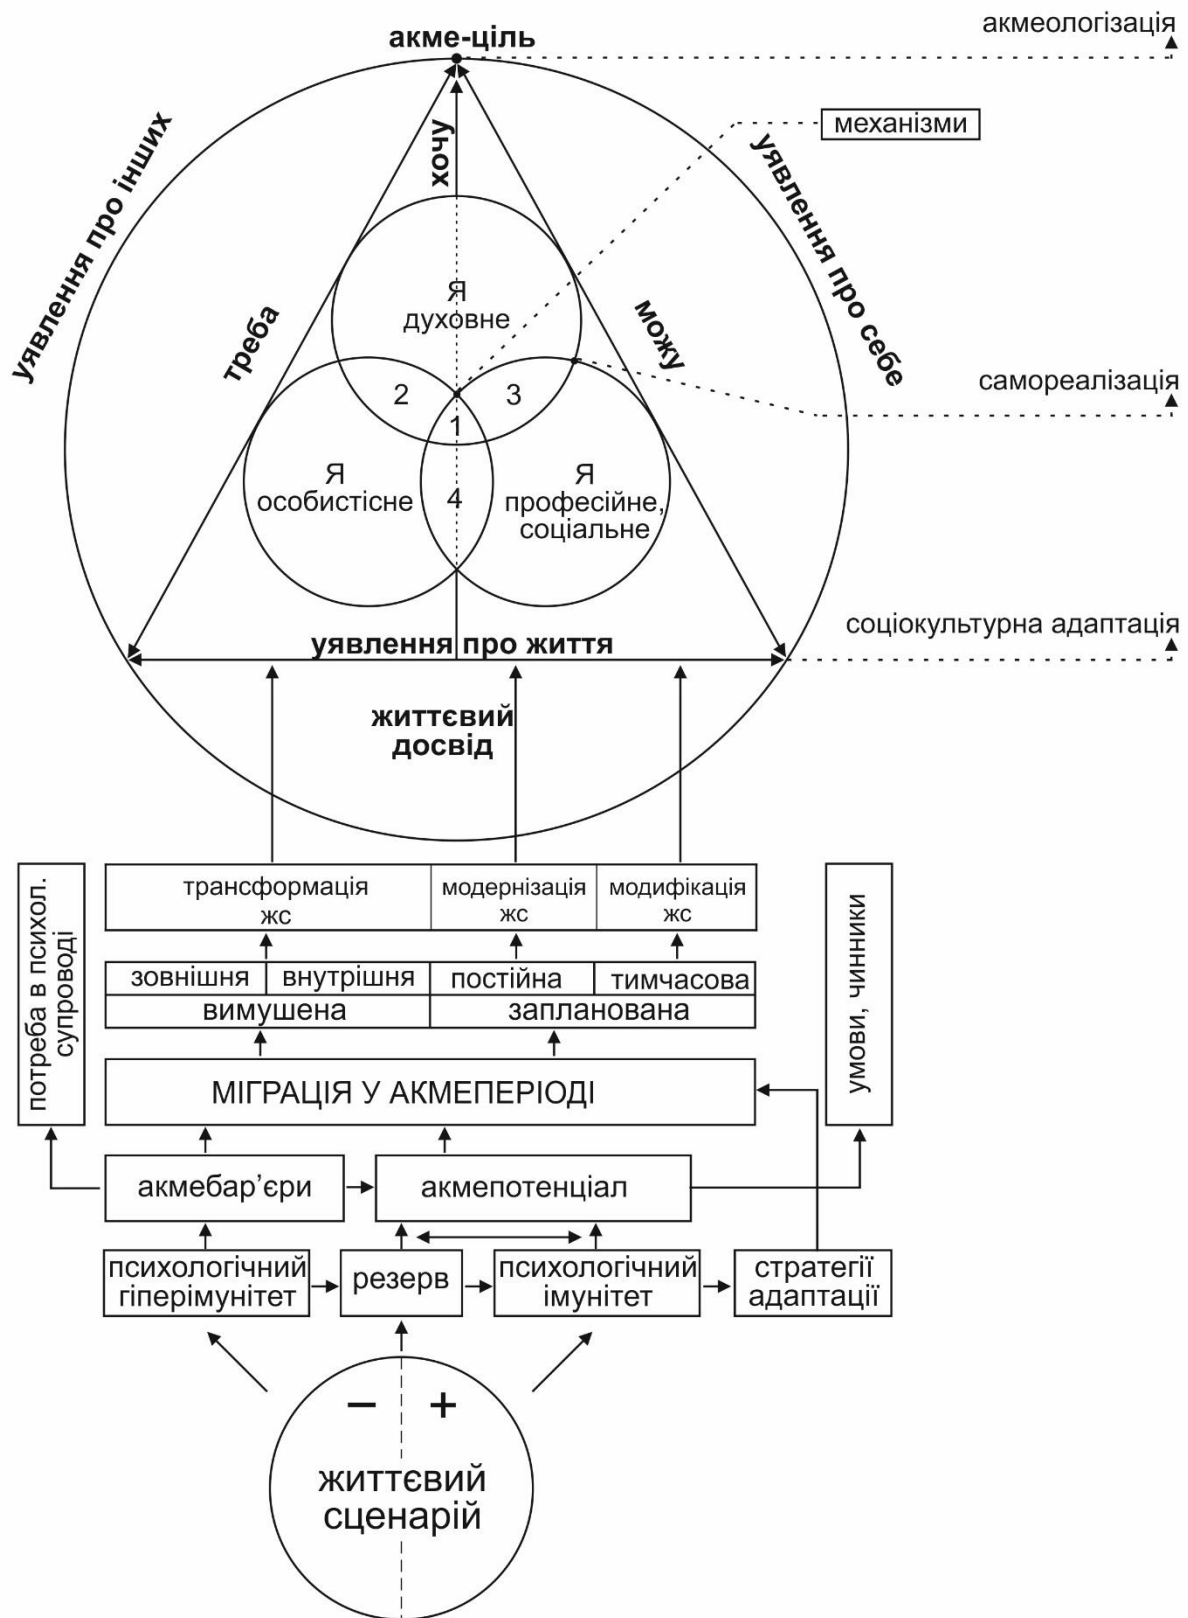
акмеологізація

акме-ціль

механізми

хочу

уявлення про інших

уявлення про себе

треба

можу

Я
духовне

2

3

1

самореалізація

Я
особистісне

4

Я
професійне,
соціальне

соціокультурна адаптація

уявлення про життя

життєвий
досвід

потреба в психол. супроводі

| трансформація жс | | модернізація жс | модифікація жс |
|---|---|---|---|
| зовнішня | внутрішня | постійна | тимчасова |
| вимушена | | запланована | |

умови, чинники

МІГРАЦІЯ У АКМЕПЕРІОДІ

акмебар’єри

акмепотенціал

психологічний гіперімунітет

резерв

психологічний імунітет

стратегії адаптації

–

+

життєвий
сценарій